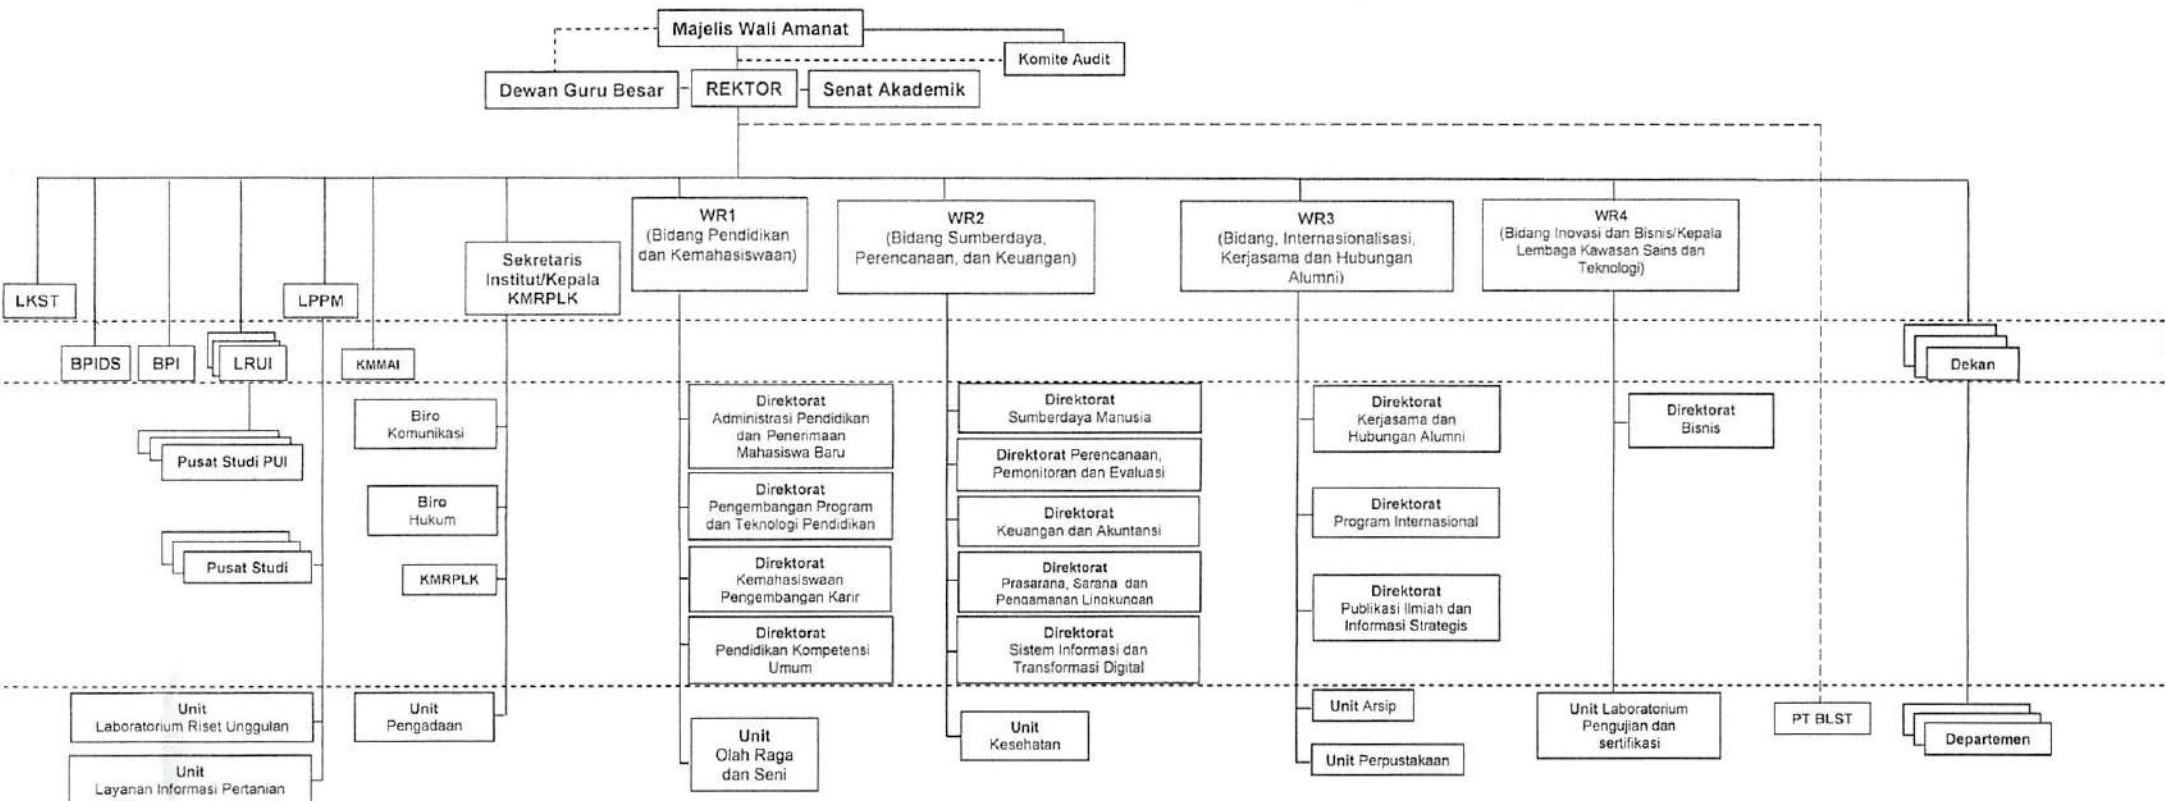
Majelis Wali Amanat

Komite Audit

Dewan Guru Besar

REKTOR

Senat Akademik

LKST

BPIDS

BPI

LRUI

LPPM

KMMAI

Sekretaris Institut/Kepala KMRPLK

WR1 (Bidang Pendidikan dan Kemahasiswaan)

WR2 (Bidang Sumberdaya, Perencanaan, dan Keuangan)

WR3 (Bidang, Internasionalisasi, Kerjasama dan Hubungan Alumni)

WR4 (Bidang Inovasi dan Bisnis/Kepala Lembaga Kawasan Sains dan Teknologi)

Dekan

Pusat Studi PUI

Pusat Studi

Biro Komunikasi

Biro Hukum

KMRPLK

Direktorat Administrasi Pendidikan dan Penerimaan Mahasiswa Baru

Direktorat Pengembangan Program dan Teknologi Pendidikan

Direktorat Kemahasiswaan Pengembangan Karir

Direktorat Pendidikan Kompetensi Umum

Direktorat Sumberdaya Manusia

Direktorat Perencanaan, Pemonitoran dan Evaluasi

Direktorat Keuangan dan Akuntansi

Direktorat Prasarana, Sarana dan Pengamanan Lingkungan

Direktorat Sistem Informasi dan Transformasi Digital

Direktorat Kerjasama dan Hubungan Alumni

Direktorat Program Internasional

Direktorat Publikasi Ilmiah dan Informasi Strategis

Direktorat Bisnis

Unit Laboratorium Riset Unggulan

Unit Layanan Informasi Pertanian

Unit Pengadaan

Unit Olah Raga dan Seni

Unit Kesehatan

Unit Arsip

Unit Perpustakaan

Unit Laboratorium Pengujian dan sertifikasi

PT BLST

Departemen